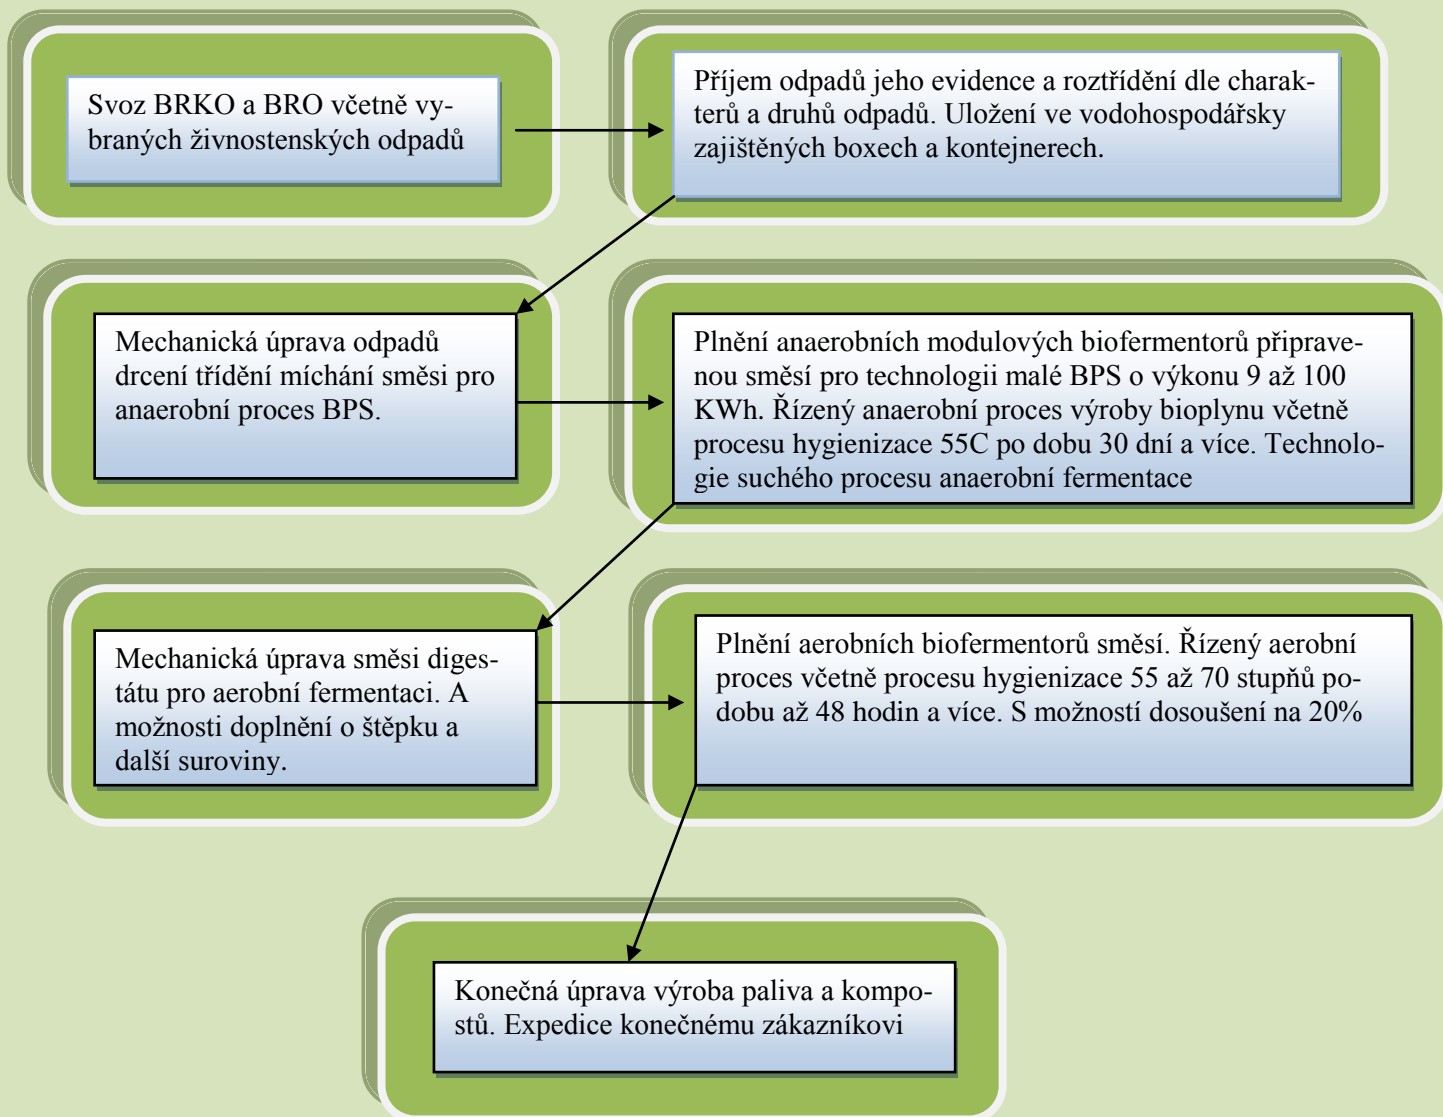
Svoz BRKO a BRO včetně vybraných živnostenských odpadů

Příjem odpadů jeho evidence a roztřídění dle charakterů a druhů odpadů. Uložení ve vodohospodářsky zajištěných boxech a kontejnerech.

Mechanická úprava odpadů drcení třídění míchání směsi pro anaerobní proces BPS.

Plnění anaerobních modulových biofermentorů připravenou směsí pro technologii malé BPS o výkonu 9 až 100 KWh. Řízený anaerobní proces výroby bioplynu včetně procesu hygienizace 55C po dobu 30 dní a více. Technologie suchého procesu anaerobní fermentace

Mechanická úprava směsi digestátu pro aerobní fermentaci. A možnosti doplnění o štěpku a další suroviny.

Plnění aerobních biofermentorů směsí. Řízený aerobní proces včetně procesu hygienizace 55 až 70 stupňů podobu až 48 hodin a více. S možností dosoušení na 20%

Konečná úprava výroba paliva a kompostů. Expedice konečnému zákazníkovi